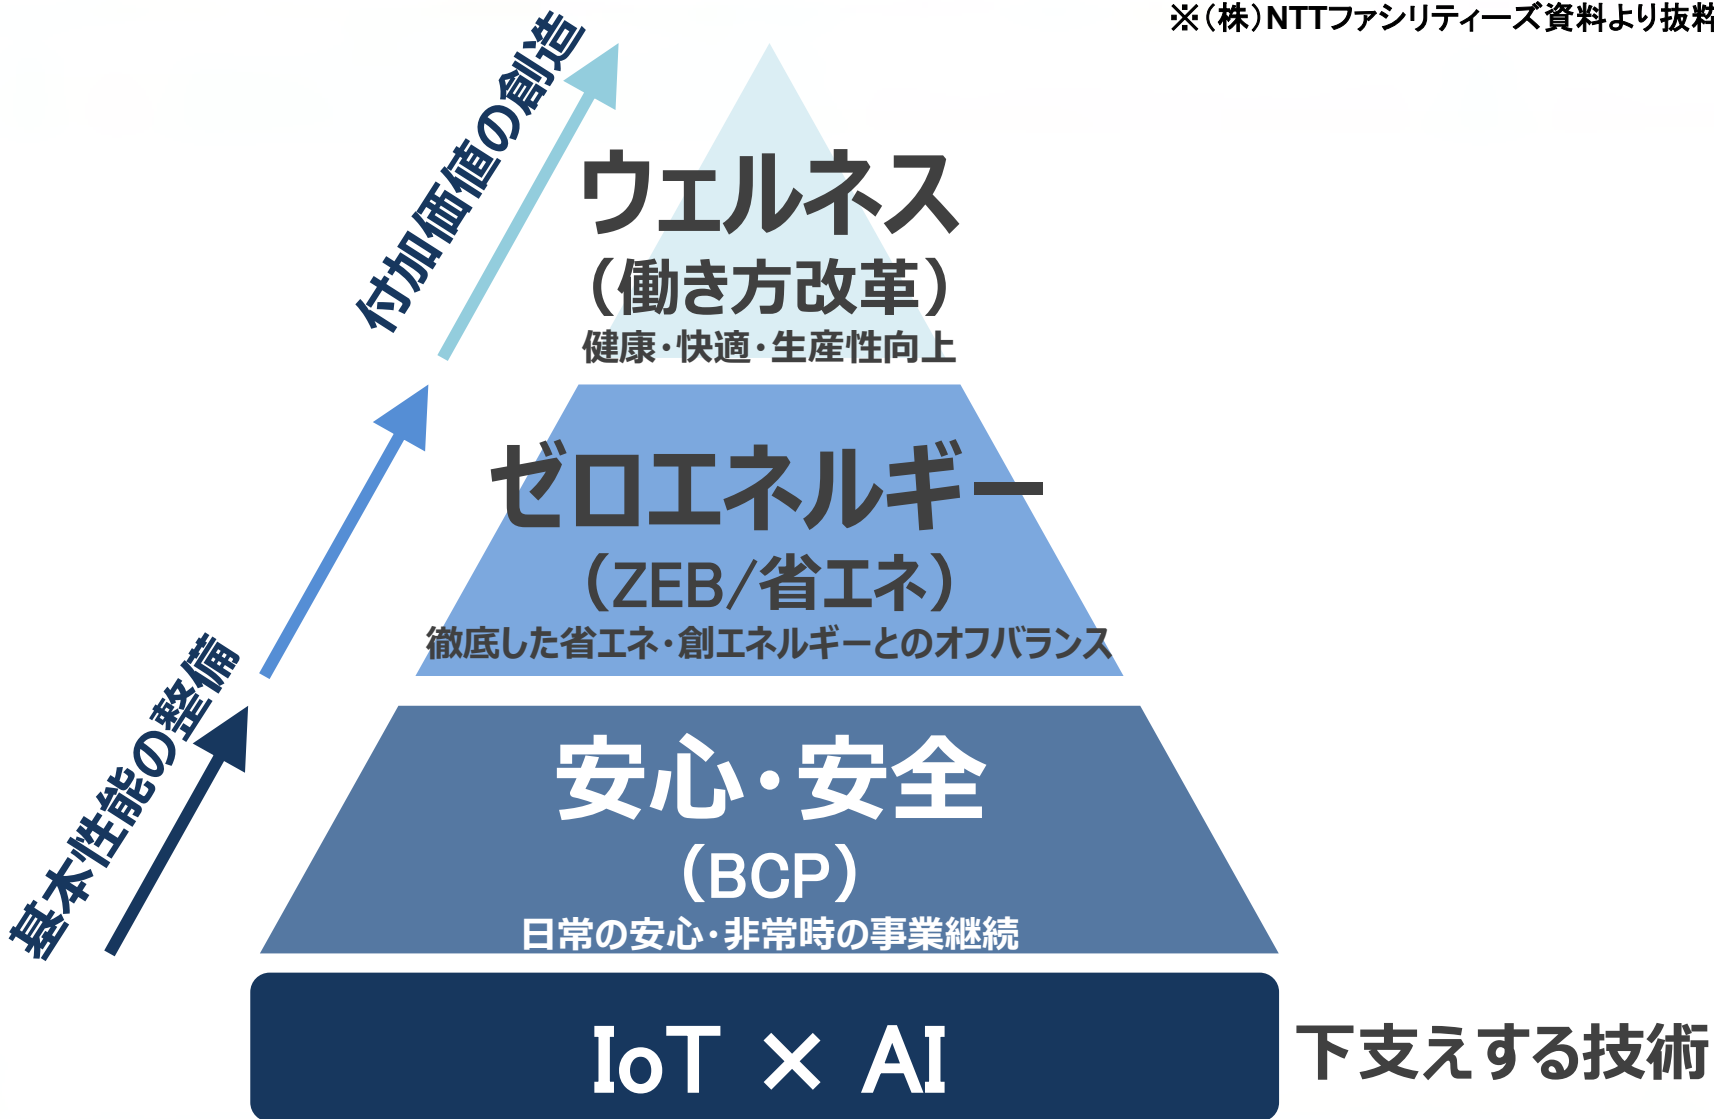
※（株）NTTファシリティーズ資料より抜粋

付加価値の創造

ウェルネス
（働き方改革）
健康・快適・生産性向上

ゼロエネルギー
（ZEB/省エネ）
徹底した省エネ・創エネルギーとのオフバランス

基本性能の整備

安心・安全
（BCP）
日常の安心・非常時の事業継続

IoT × AI

下支えする技術